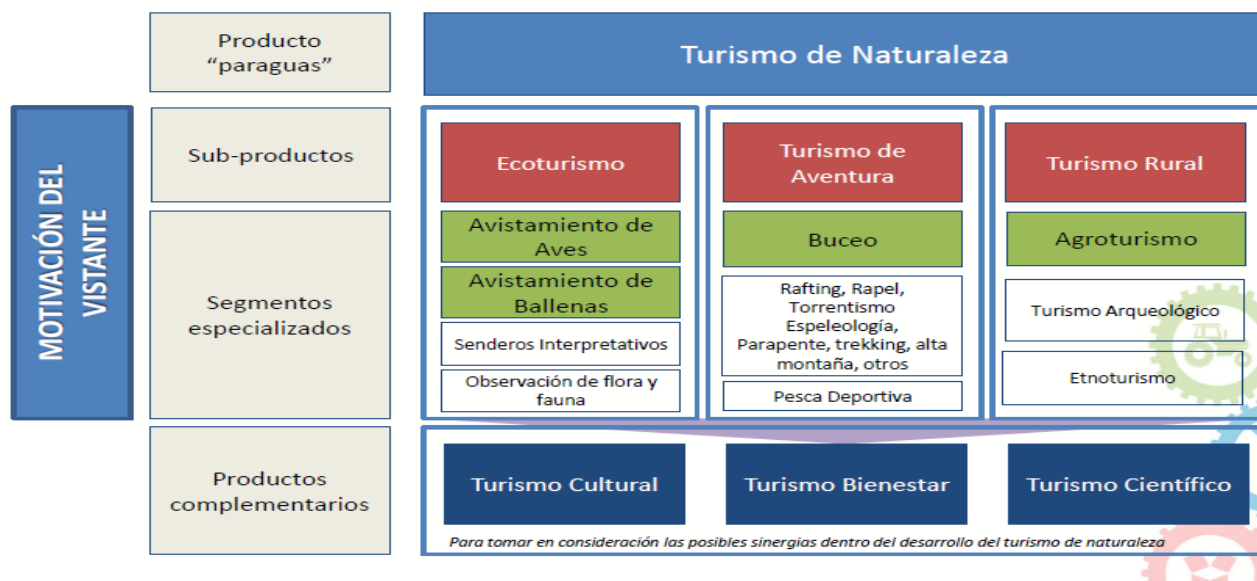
MOTIVACIÓN DEL VISTANTE

Producto "paraguas"

Turismo de Naturaleza

Sub-productos

Ecoturismo

Turismo de Aventura

Turismo Rural

Segmentos especializados

Avistamiento de Aves

Avistamiento de Ballenas

Senderos Interpretativos

Observación de flora y fauna

Buceo

Rafting, Rapel, Torrentismo Espeleología, Parapente, trekking, alta montaña, otros

Pesca Deportiva

Agroturismo

Turismo Arqueológico

Etnoturismo

Productos complementarios

Turismo Cultural

Turismo Bienestar

Turismo Científico

Para tomar en consideración las posibles sinergias dentro del desarrollo del turismo de naturaleza